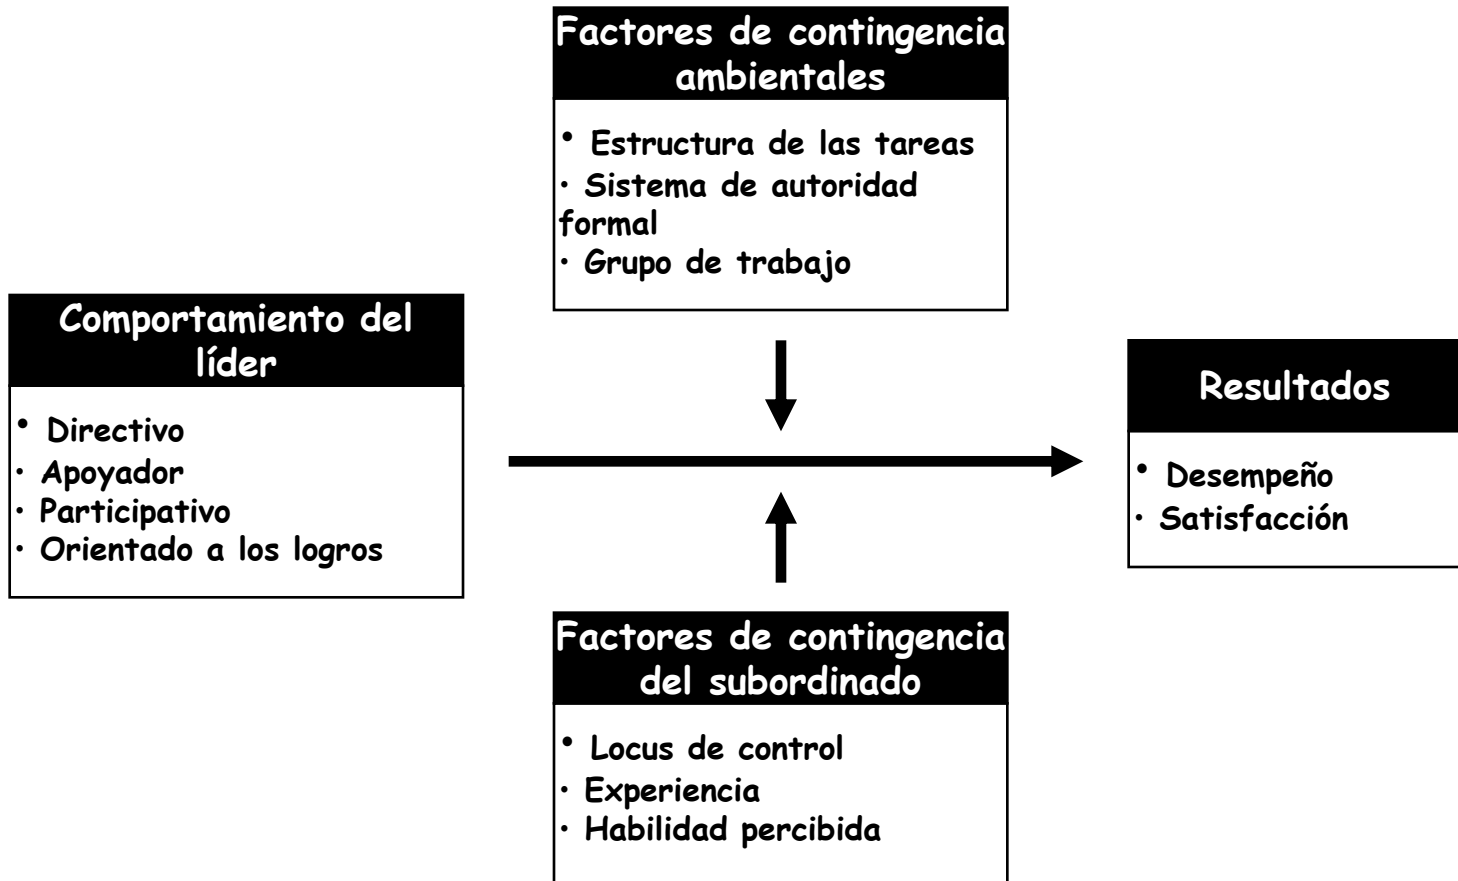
Factores de contingencia ambientales

• Estructura de las tareas
• Sistema de autoridad formal
• Grupo de trabajo

Comportamiento del líder

• Directivo
• Apoyador
• Participativo
• Orientado a los logros

Resultados

• Desempeño
• Satisfacción

Factores de contingencia del subordinado

• Locus de control
• Experiencia
• Habilidad percibida